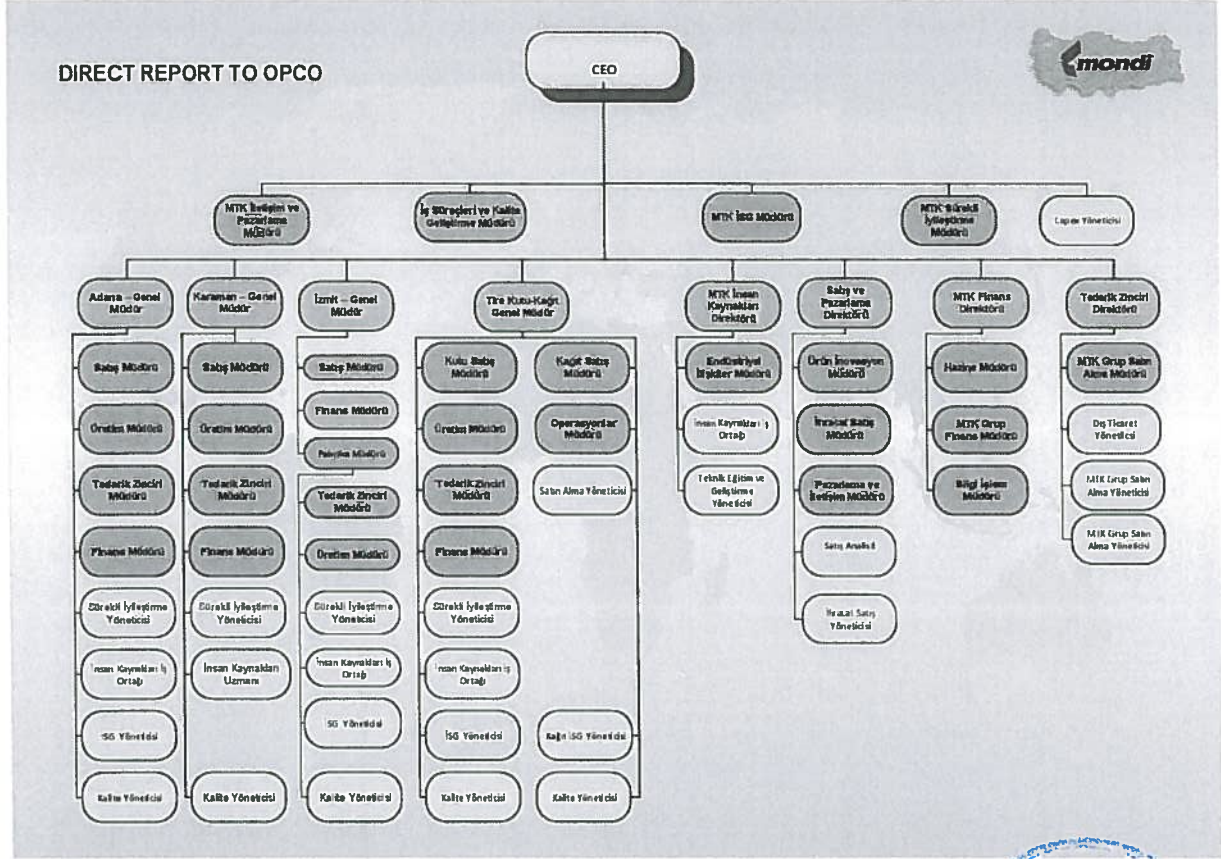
DIRECT REPORT TO OPCO

mondi

CEO

MTK İletişim ve Pazarlama Müdürü

İş Süreçleri ve Kalite Geliştirme Müdürü

MTK İSG Müdürü

MTK Sürekli İyileştirme Müdürü

Lapex Yöneticisi

Adana – Genel Müdür

Satış Müdürü

Üretim Müdürü

Tedarik Zinciri Müdürü

Finans Müdürü

Sürekli İyileştirme Yöneticisi

İnsan Kaynakları İş Ortağı

İSG Yöneticisi

Kalite Yöneticisi

Karaman – Genel Müdür

Satış Müdürü

Üretim Müdürü

Tedarik Zinciri Müdürü

Finans Müdürü

Sürekli İyileştirme Yöneticisi

İnsan Kaynakları Uzmanı

Kalite Yöneticisi

İzmit – Genel Müdür

Satış Müdürü

Finans Müdürü

Fabrika Müdürü

Tedarik Zinciri Müdürü

Üretim Müdürü

Sürekli İyileştirme Yöneticisi

İnsan Kaynakları İş Ortağı

İSG Yöneticisi

Kalite Yöneticisi

Tire Kutu-Kağıt Genel Müdür

Kutu Satış Müdürü

Üretim Müdürü

Tedarik Zinciri Müdürü

Finans Müdürü

Sürekli İyileştirme Yöneticisi

İnsan Kaynakları İş Ortağı

İSG Yöneticisi

Kalite Yöneticisi

Kağıt Satış Müdürü

Operasyonlar Müdürü

Satın Alma Yöneticisi

Kağıt İSG Yöneticisi

Kalite Yöneticisi

MTK İnsan Kaynakları Direktörü

Endüstriyel İlişkiler Müdürü

İnsan Kaynakları İş Ortağı

Teknik Eğitim ve Geliştirme Yöneticisi

Satış ve Pazarlama Direktörü

Ürün İnovasyon Müdürü

İhracat Satış Müdürü

Pazarlama ve İletişim Müdürü

Satış Analisti

İhracat Satış Yöneticisi

MTK Finans Direktörü

Hazine Müdürü

MTK Grup Finans Müdürü

Bilgi İşlem Müdürü

Tedarik Zinciri Direktörü

MTK Grup Satın Alma Müdürü

Dış Ticaret Yöneticisi

MTK Grup Satın Alma Yöneticisi

MTK Grup Satın Alma Yöneticisi